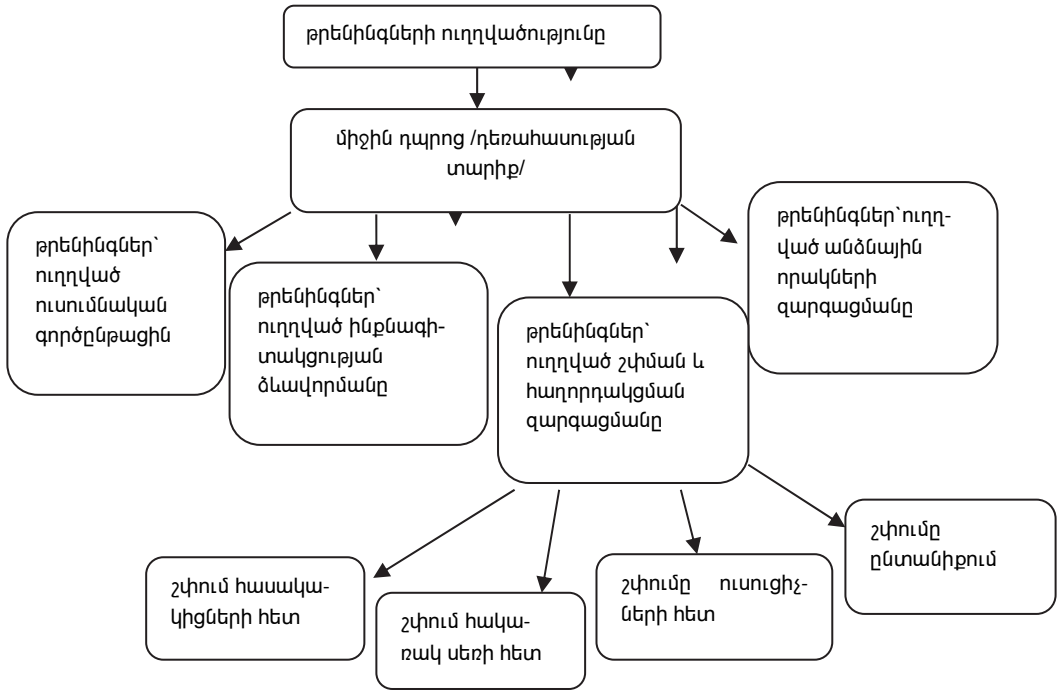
թրենինգների ուղղվածությունը

միջին դպրոց /դեռահասության տարիք/

թրենինգներ՝ ուղղված ուսումնական գործընթացին

թրենինգներ՝ ուղղված ինքնագիտակցության ձևավորմանը

թրենինգներ՝ ուղղված շփման և հաղորդակցման զարգացմանը

թրենինգներ՝ուղղված անձնային որակների զարգացմանը

շփում հասակակիցների հետ

շփում հակառակ սեռի հետ

շփումը ուսուցիչների հետ

շփումը ընտանիքում